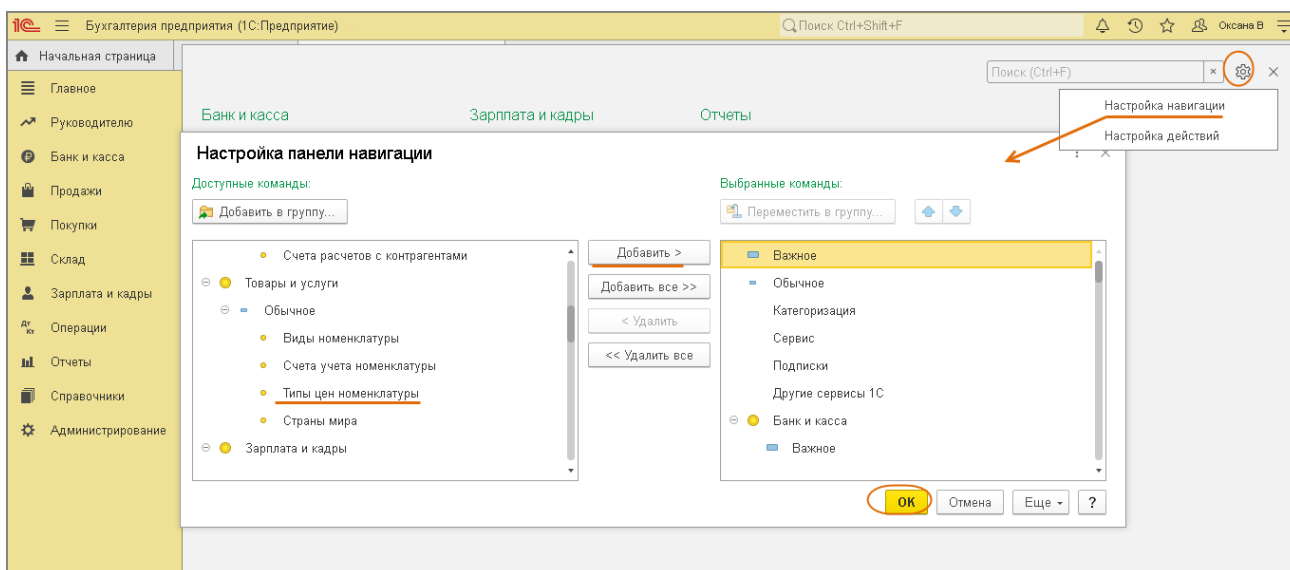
1С Бухгалтерия предприятия (1С:Предприятие) Поиск Ctrl+Shift+F Оксана В

Начальная страница

Главное
Руководителю
Банк и касса
Продажи
Покупки
Склад
Зарплата и кадры
Операции
Отчеты
Справочники
Администрирование

Поиск (Ctrl+F) ×

Банк и касса Зарплата и кадры Отчеты

Настройка навигации
Настройка действий

Настройка панели навигации

Доступные команды:
Добавить в группу...

Счета расчетов с контрагентами
Товары и услуги
Обычное
Виды номенклатуры
Счета учета номенклатуры
Типы цен номенклатуры
Страны мира
Зарплата и кадры

Добавить >
Добавить все >>
< Удалить
<< Удалить все

Выбранные команды:
Переместить в группу...

Важное
Обычное
Категоризация
Сервис
Подписки
Другие сервисы 1С
Банк и касса
Важное

ОК Отмена Еще ?